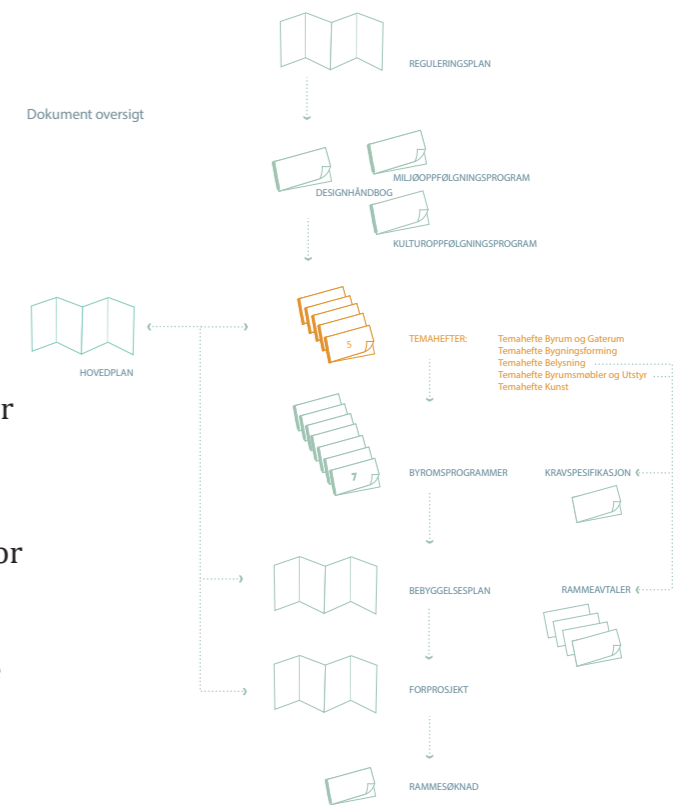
REGULERINGSPLAN

Dokument oversigt

MILJØOPPFØLGNINGSPROGRAM

DESIGNHÅNDBOG

KULTUROPPFØLGNINGSPROGRAM

HOVEDPLAN

5

TEMAHEFTER:

Temahefte Byrum og Gaterum
Temahefte Bygningsforming
Temahefte Belysning
Temahefte Byrumsmøbler og Utstyr
Temahefte Kunst

r

7

BYROMSPROGRAMMER

KRAVSPESIFIKASJON

or

BEBYGGELSESPLAN

RAMMEAVTALER

FORPROSJEKT

RAMMESØKNAD